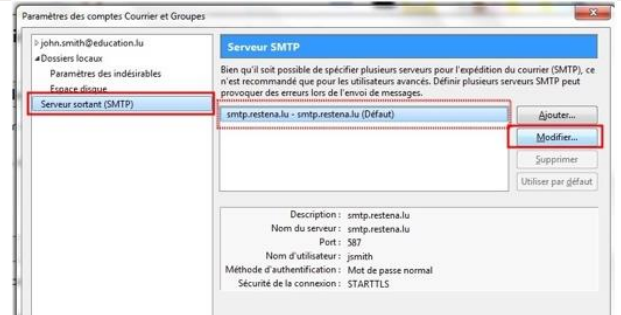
Paramètres des comptes Courrier et Groupes

john.smith@education.lu
Dossiers locaux
Paramètres des indésirables
Espace disque
Serveur sortant (SMTP)

Serveur SMTP

Bien qu'il soit possible de spécifier plusieurs serveurs pour l'expédition du courrier (SMTP), ce n'est recommandé que pour les utilisateurs avancés. Définir plusieurs serveurs SMTP peut provoquer des erreurs lors de l'envoi de messages.

smtp.restena.lu - smtp.restena.lu (Défaut)

Ajouter...
Modifier...
Supprimer
Utiliser par défaut

| Description : | smtp.restena.lu |
|---|---|
| Nom du serveur : | smtp.restena.lu |
| Port : | 587 |
| Nom d'utilisateur : | jsmith |
| Méthode d'authentification : | Mot de passe normal |
| Sécurité de la connexion : | STARTTLS |